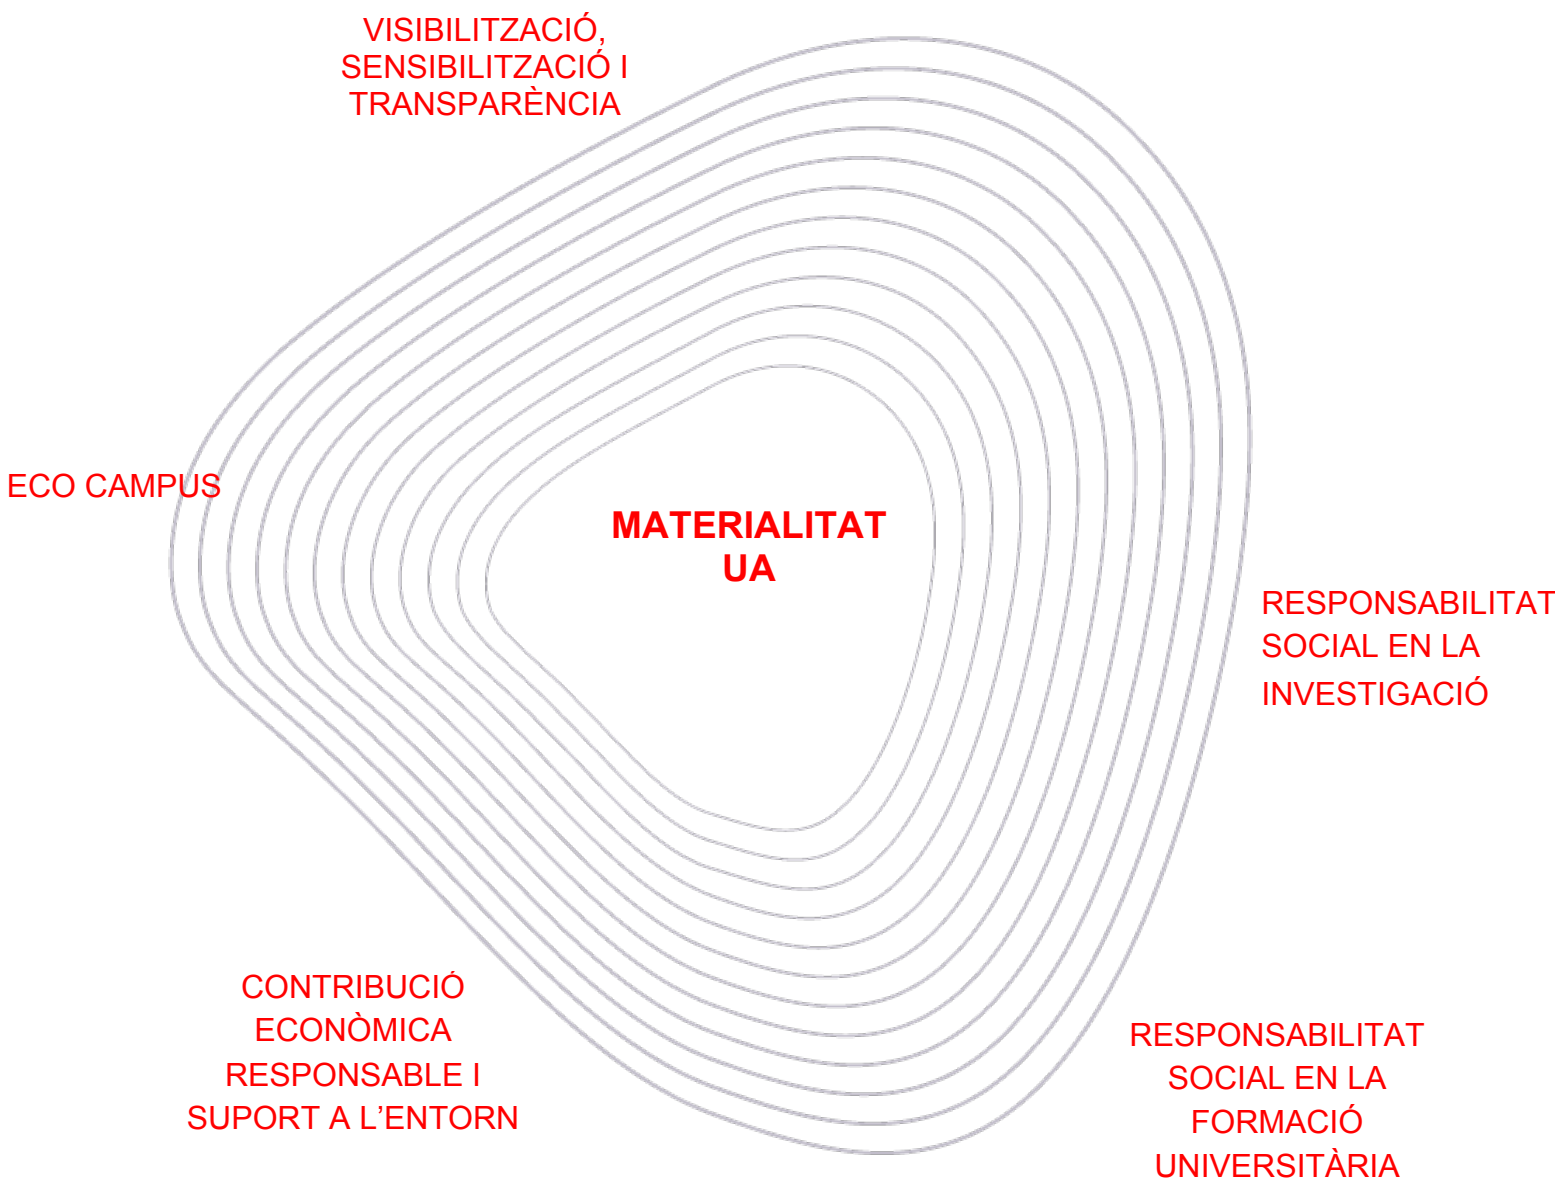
VISIBILITZACIÓ, SENSIBILITZACIÓ I TRANSPARÈNCIA

ECO CAMPUS

MATERIALITAT UA

RESPONSABILITAT SOCIAL EN LA INVESTIGACIÓ

CONTRIBUCIÓ ECONÒMICA RESPONSABLE I SUPORT A L'ENTORN

RESPONSABILITAT SOCIAL EN LA FORMACIÓ UNIVERSITÀRIA